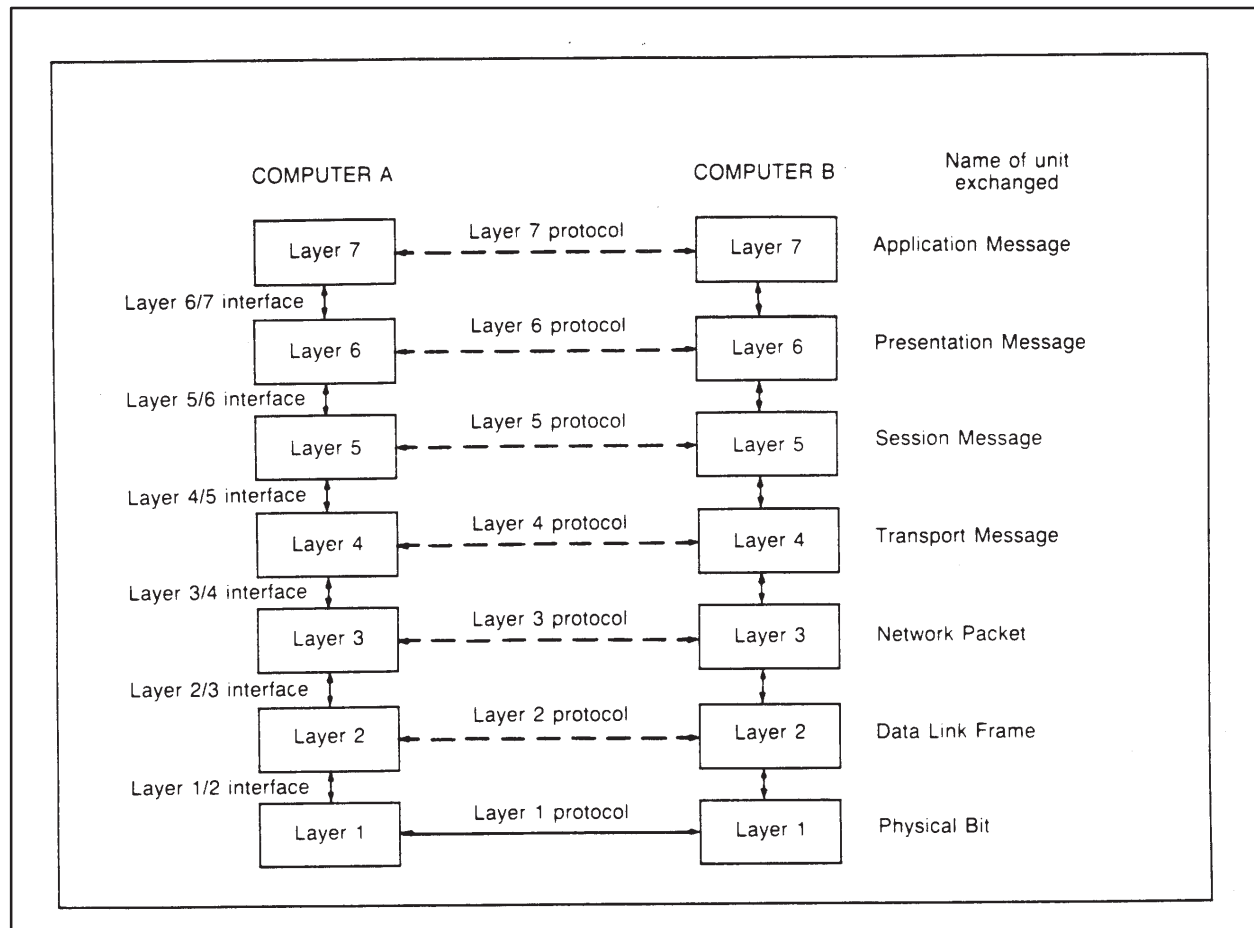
COMPUTER A

COMPUTER B

Name of unit exchanged

Layer 7

Layer 7 protocol

Layer 7

Application Message

Layer 6/7 interface

Layer 6

Layer 6 protocol

Layer 6

Presentation Message

Layer 5/6 interface

Layer 5

Layer 5 protocol

Layer 5

Session Message

Layer 4/5 interface

Layer 4

Layer 4 protocol

Layer 4

Transport Message

Layer 3/4 interface

Layer 3

Layer 3 protocol

Layer 3

Network Packet

Layer 2/3 interface

Layer 2

Layer 2 protocol

Layer 2

Data Link Frame

Layer 1/2 interface

Layer 1

Layer 1 protocol

Layer 1

Physical Bit